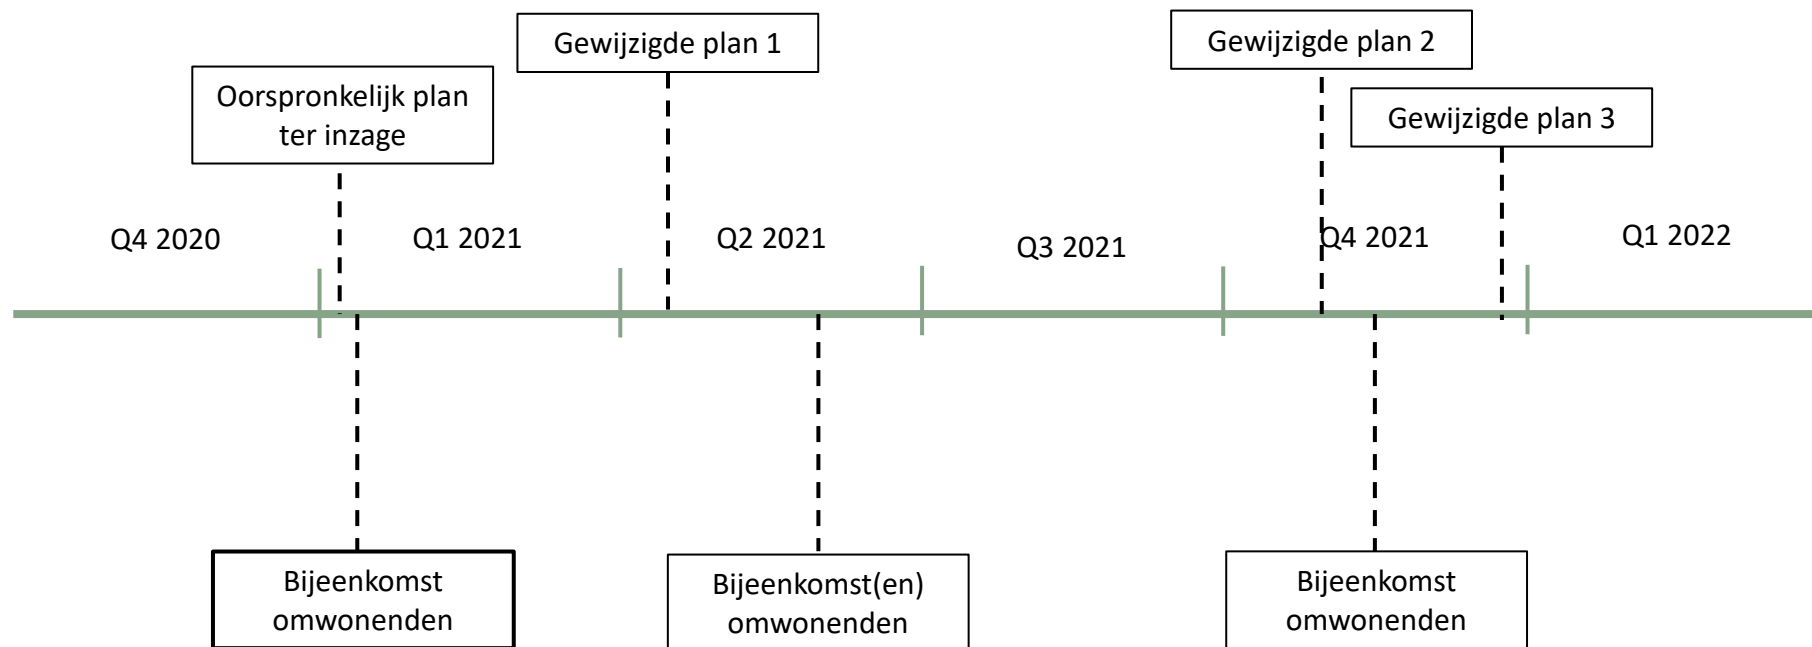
Gewijzigde plan 1

Gewijzigde plan 2

Oorspronkelijk plan ter inzage

Gewijzigde plan 3

Q4 2020

Q1 2021

Q2 2021

Q3 2021

Q4 2021

Q1 2022

Bijeenkomst omwonenden

Bijeenkomst(en) omwonenden

Bijeenkomst omwonenden